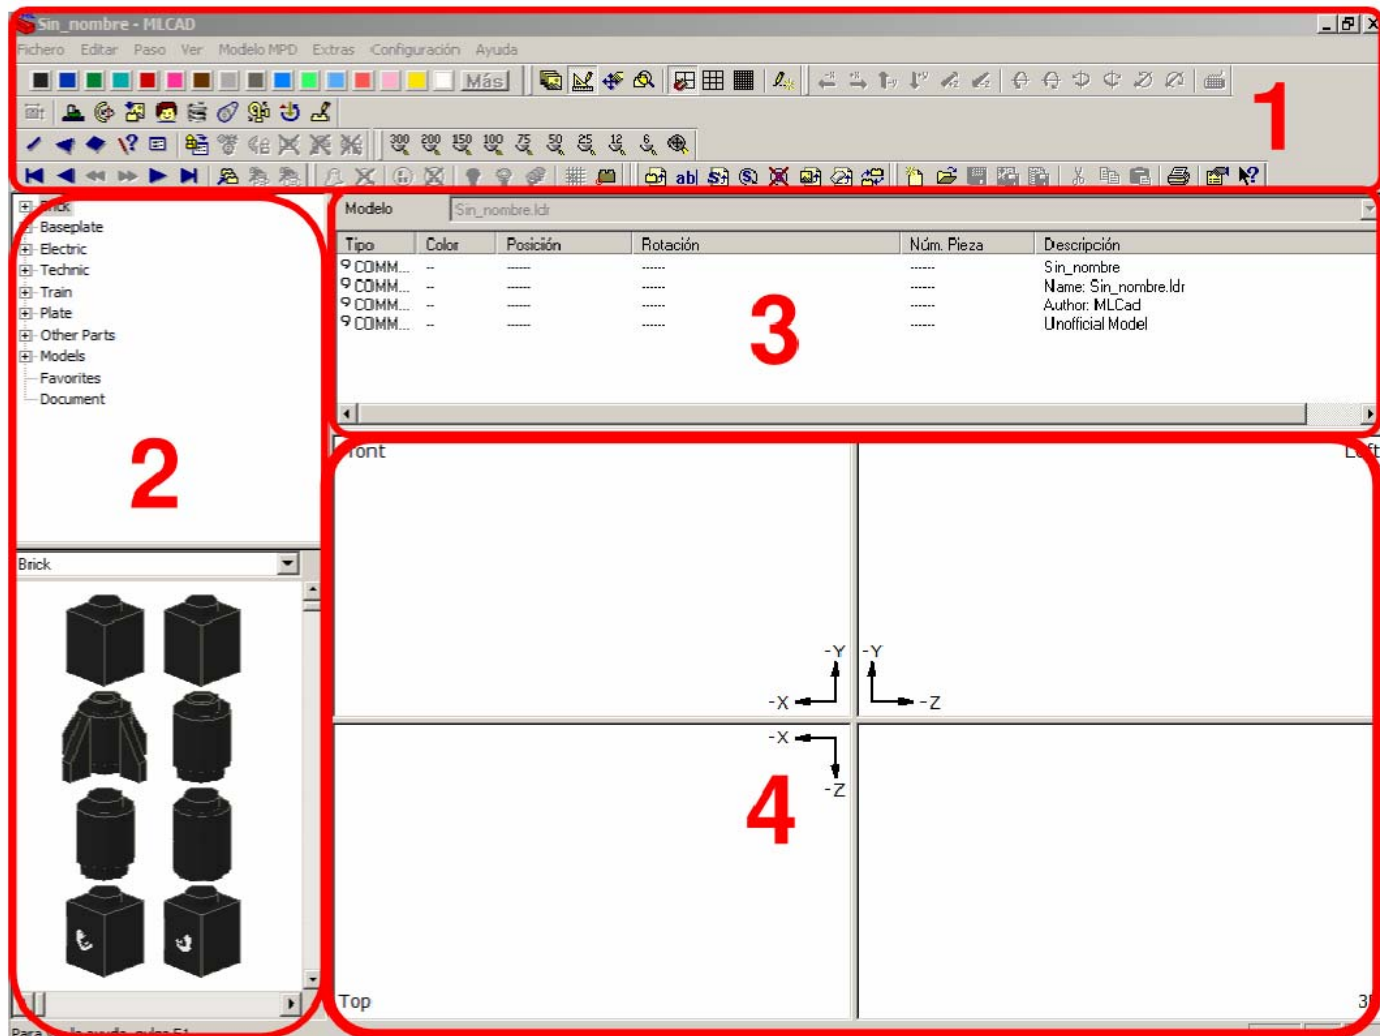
Sin_nombre - MLCAD

Fichero Editar Paso Ver Modelo MPD Extras Configuración Ayuda

Más

1

Brick
Baseplate
Electric
Technic
Train
Plate
Other Parts
Models
Favorites
Document

2

Brick

Modelo Sin_nombre.ldr

| Tipo | Color | Posición | Rotación | Núm. Pieza | Descripción |
|---|---|---|---|---|---|
| COMM... | -- | ------ | ------ | ------ | Sin_nombre |
| COMM... | -- | ------ | ------ | ------ | Name: Sin_nombre.ldr |
| COMM... | -- | ------ | ------ | ------ | Author: MLCad |
| COMM... | -- | ------ | ------ | ------ | Unofficial Model |

3

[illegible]ront

L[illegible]

-Y
-X

-Y
-Z

-X
-Z

4

Top

3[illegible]

Para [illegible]